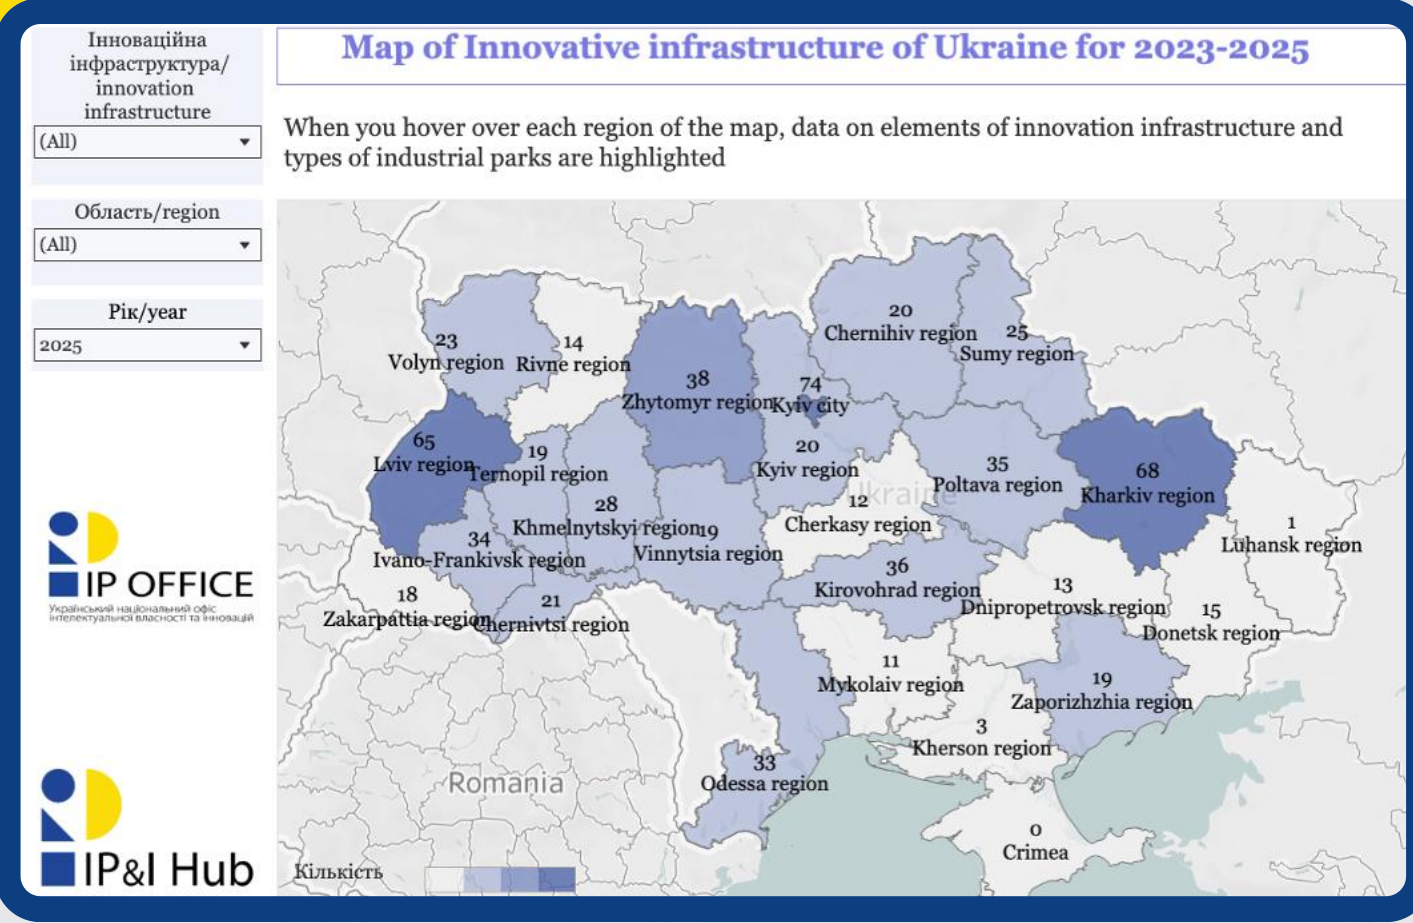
Інноваційна інфраструктура/ innovation infrastructure
(All)

Область/region
(All)

Рік/year
2025

IP OFFICE
Український національний офіс інтелектуальної власності та інновацій

IP&I Hub

Map of Innovative infrastructure of Ukraine for 2023-2025

When you hover over each region of the map, data on elements of innovation infrastructure and types of industrial parks are highlighted

23
Volyn region
14
Rivne region
38
Zhytomyr region
74
Kyiv city
20
Chernihiv region
25
Sumy region
65
Lviv region
19
Ternopil region
20
Kyiv region
35
Poltava region
68
Kharkiv region
28
Khmelnytskyi region
19
Vinnytsia region
12
Cherkasy region
Ukraine
1
Luhansk region
34
Ivano-Frankivsk region
36
Kirovohrad region
13
Dnipropetrovsk region
15
Donetsk region
18
Zakarpattia region
21
Chernivtsi region
11
Mykolaiv region
19
Zaporizhzhia region
3
Kherson region
33
Odessa region
Romania
0
Crimea
Кількість